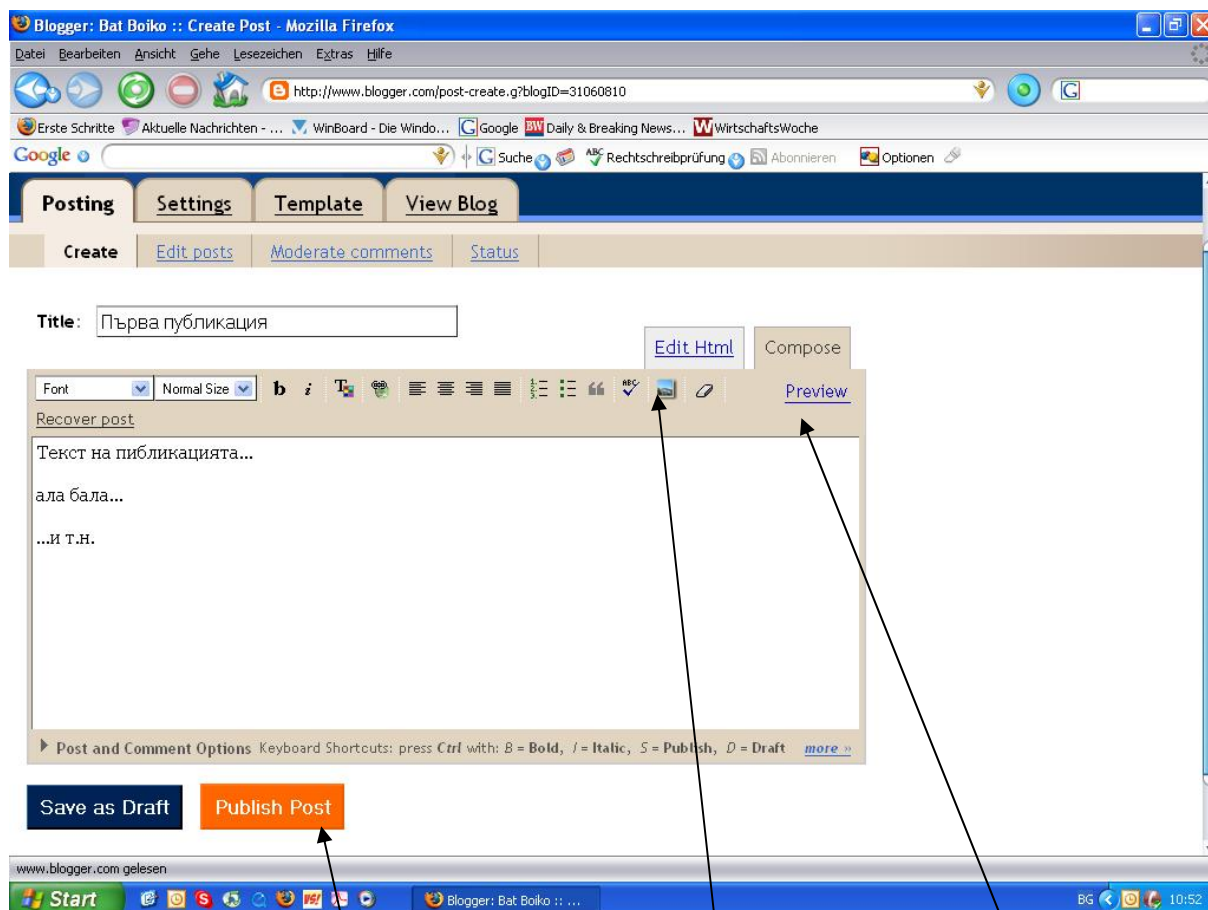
Blogger: Bat Boiko :: Create Post - Mozilla Firefox

Datei Bearbeiten Ansicht Gehe Lesezeichen Extras Hilfe

http://www.blogger.com/post-create.g?blogID=31060810

Erste Schritte Aktuelle Nachrichten - ... WinBoard - Die Windo... Google Daily & Breaking News... WirtschaftsWoche

Google Suche Rechtschreibprüfung Abonnieren Optionen

Posting Settings Template View Blog

Create Edit posts Moderate comments Status

Title: Първа публикация

Edit Html Compose

Font Normal Size b i Preview

Recover post

Текст на пибликацията...

ала бала...

...и т.н.

Post and Comment Options Keyboard Shortcuts: press Ctrl with: B = Bold, I = Italic, S = Publish, D = Draft more »

Save as Draft Publish Post

www.blogger.com gelesen

Start Blogger: Bat Boiko :: ... BG 10:52